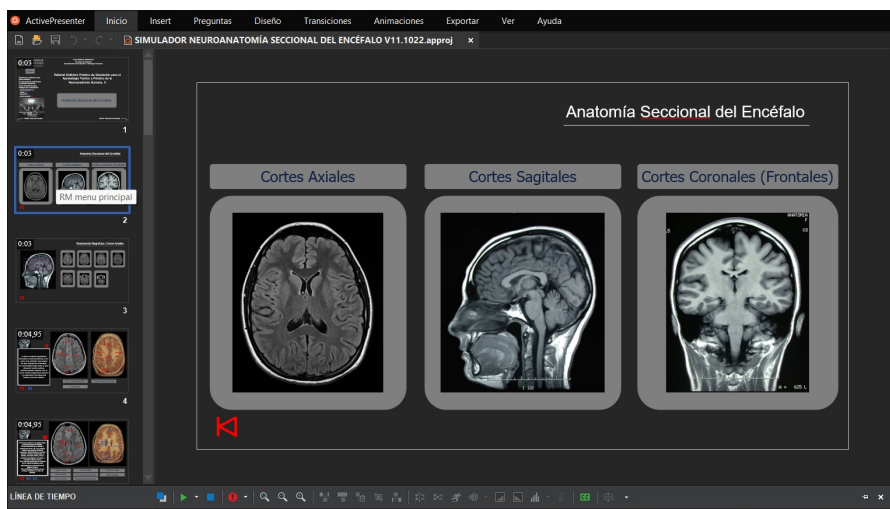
ActivePresenter Inicio Insert Preguntas Diseño Transiciones Animaciones Exportar Ver Ayuda

SIMULADOR NEUROANATOMÍA SECCIONAL DEL ENCÉFALO V11.1022.approj ×

0:03
1

0:03
RM menu principal
2

0:03
3

0:04,95
4

0:04,95

Anatomía Seccional del Encéfalo

Cortes Axiales

Cortes Sagitales

Cortes Coronales (Frontales)

LÍNEA DE TIEMPO